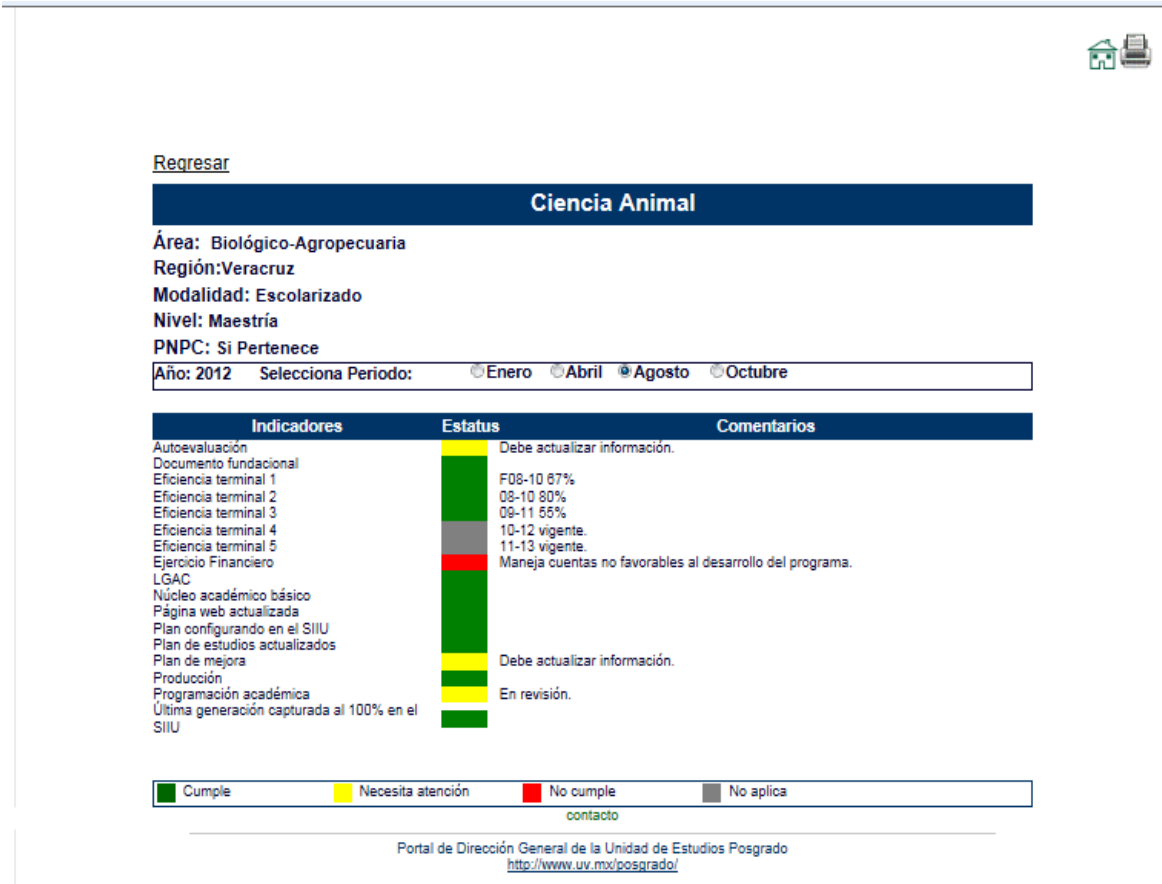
Regresar

Ciencia Animal

Área: Biológico-Agropecuaria
Región:Veracruz
Modalidad: Escolarizado
Nivel: Maestría
PNPC: Si Pertenece

Año: 2012 Selecciona Periodo: Enero Abril Agosto Octubre

| Indicadores | Estatus | Comentarios |
|---|---|---|
| Autoevaluación | | Debe actualizar información. |
| Documento fundacional | | |
| Eficiencia terminal 1 | | F08-10 67% |
| Eficiencia terminal 2 | | 08-10 80% |
| Eficiencia terminal 3 | | 09-11 55% |
| Eficiencia terminal 4 | | 10-12 vigente. |
| Eficiencia terminal 5 | | 11-13 vigente. |
| Ejercicio Financiero | | Maneja cuentas no favorables al desarrollo del programa. |
| LGAC | | |
| Núcleo académico básico | | |
| Página web actualizada | | |
| Plan configurando en el SIIU | | |
| Plan de estudios actualizados | | |
| Plan de mejora | | Debe actualizar información. |
| Producción | | |
| Programación académica | | En revisión. |
| Última generación capturada al 100% en el SIIU | | |

Cumple Necesita atención No cumple No aplica

contacto

Portal de Dirección General de la Unidad de Estudios Posgrado
http://www.uv.mx/posgrado/